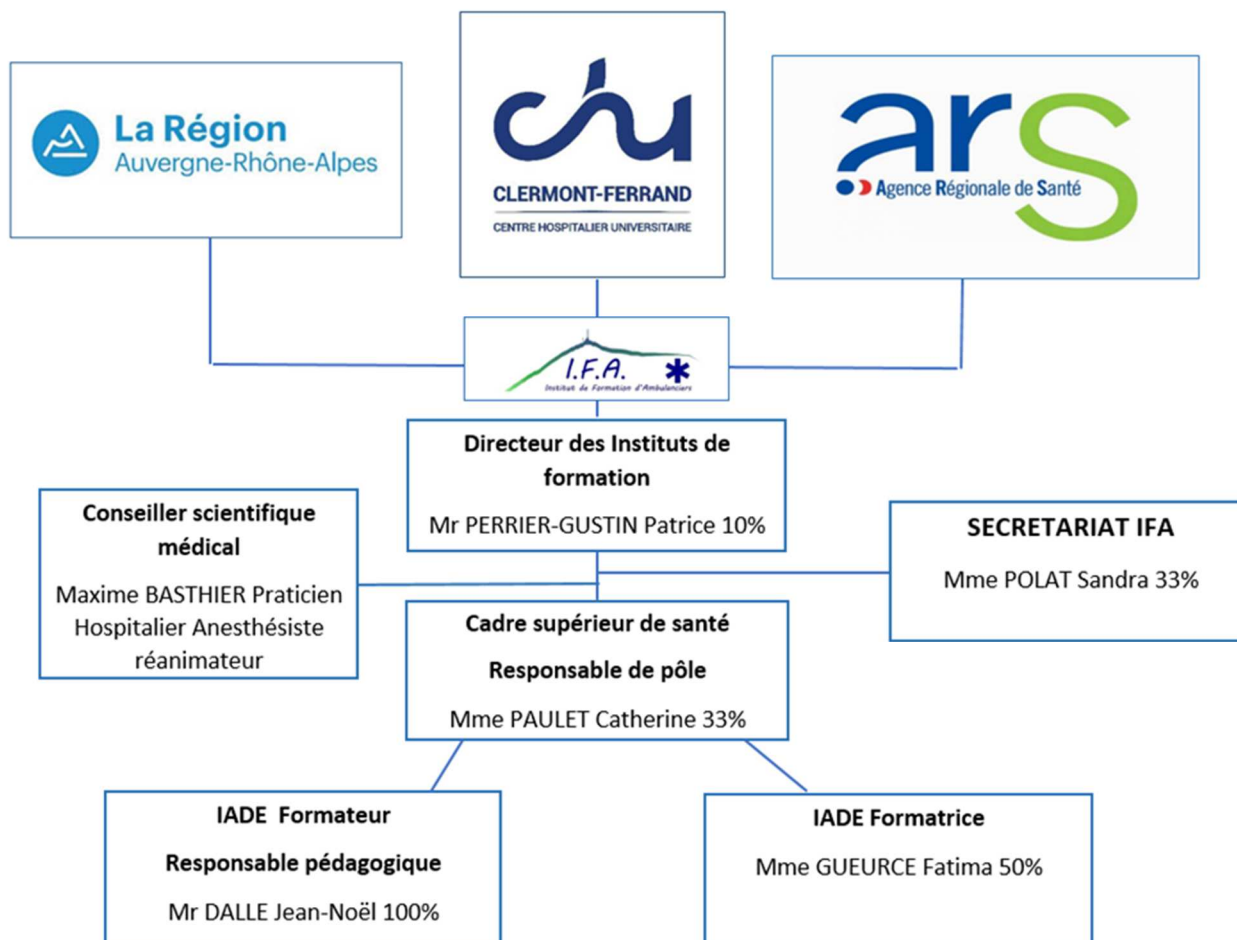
La Région
Auvergne-Rhône-Alpes

chu
CLERMONT-FERRAND
CENTRE HOSPITALIER UNIVERSITAIRE

ars
Agence Régionale de Santé

I.F.A.
Institut de Formation d'Ambulanciers

Directeur des Instituts de formation

Mr PERRIER-GUSTIN Patrice 10%

Conseiller scientifique médical

Maxime BASTHIER Praticien Hospitalier Anesthésiste réanimateur

SECRETARIAT IFA

Mme POLAT Sandra 33%

Cadre supérieur de santé

Responsable de pôle

Mme PAULET Catherine 33%

IADE Formateur

Responsable pédagogique

Mr DALLE Jean-Noël 100%

IADE Formatrice

Mme GUEURCE Fatima 50%